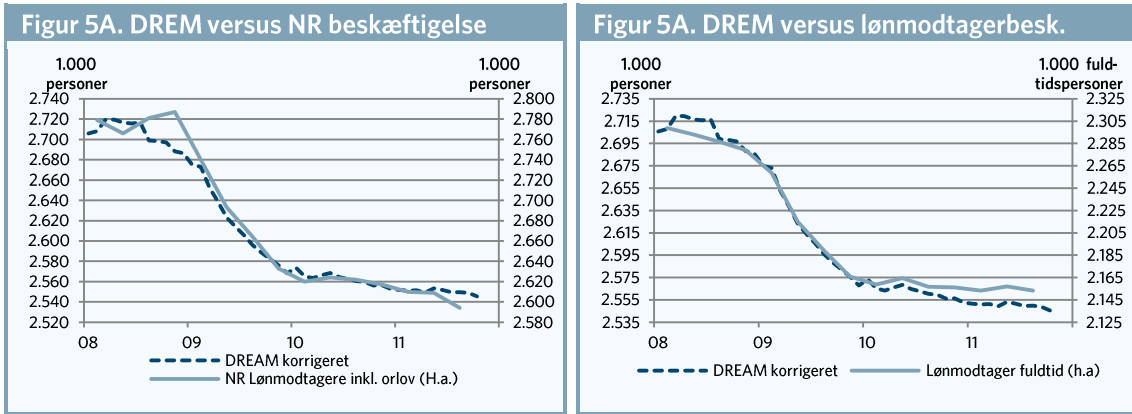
Figur 5A. DREM versus NR beskæftigelse

1.000 personer

1.000 personer

2.740
2.720
2.700
2.680
2.660
2.640
2.620
2.600
2.580
2.560
2.540
2.520

2.800
2.780
2.760
2.740
2.720
2.700
2.680
2.660
2.640
2.620
2.600
2.580

08
09
10
11

DREAM korrigeret
NR Lønmodtagere inkl. orlov (H.a.)

Figur 5A. DREM versus lønmodtagerbesk.

1.000 personer

1.000 fuldtidspersoner

2.735
2.715
2.695
2.675
2.655
2.635
2.615
2.595
2.575
2.555
2.535

2.325
2.305
2.285
2.265
2.245
2.225
2.205
2.185
2.165
2.145
2.125

08
09
10
11

DREAM korrigeret
Lønmodtager fuldtid (h.a)